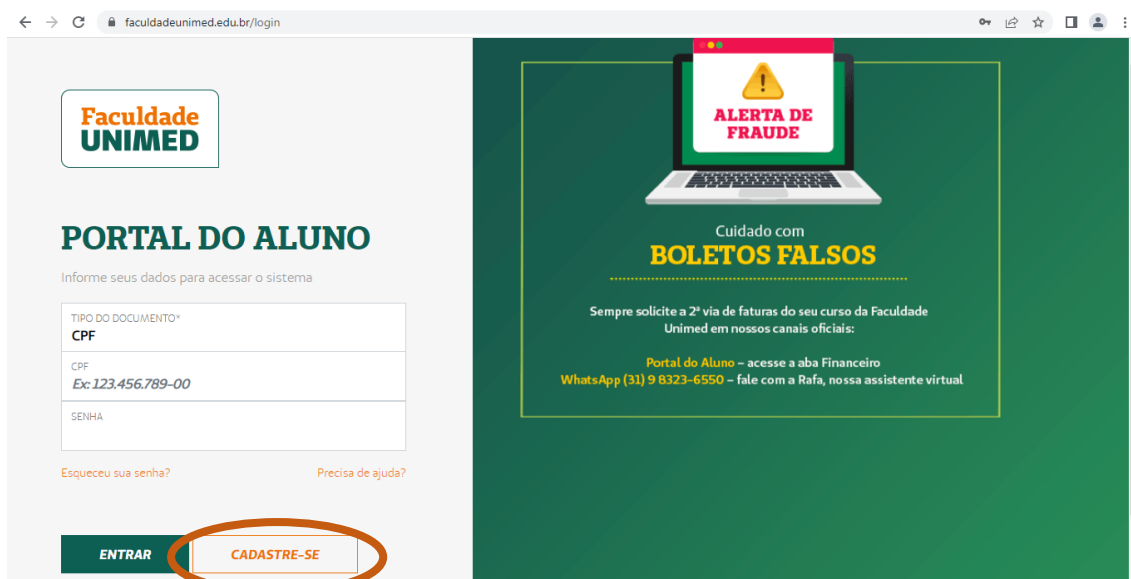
faculdadeunimed.edu.br/login

Faculdade UNIMED

PORTAL DO ALUNO

Informe seus dados para acessar o sistema

TIPO DO DOCUMENTO*
CPF

CPF
Ex: 123.456.789-00

SENHA

Esqueceu sua senha?

Precisa de ajuda?

ENTRAR

CADASTRE-SE

ALERTA DE FRAUDE

Cuidado com
BOLETOS FALSOS

Sempre solicite a 2ª via de faturas do seu curso da Faculdade Unimed em nossos canais oficiais:

Portal do Aluno – acesse a aba Financeiro
WhatsApp (31) 9 8323-6550 – fale com a Rafa, nossa assistente virtual